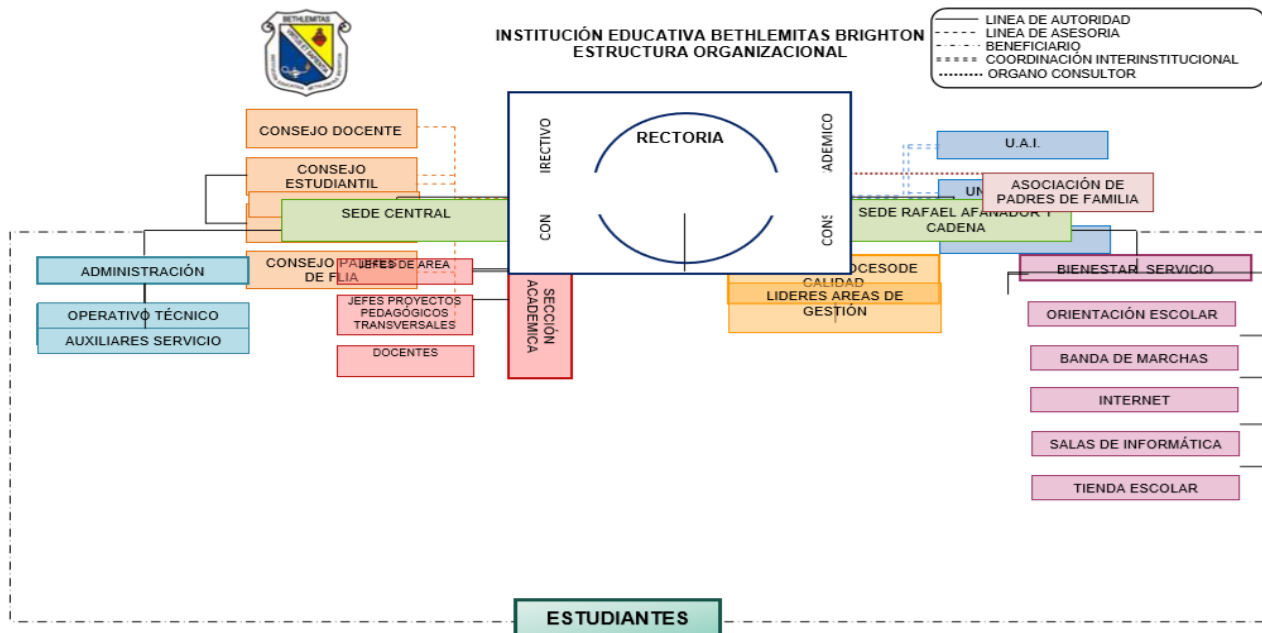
BETHLEMITAS

INSTITUCIÓN EDUCATIVA BETHLEMITAS BRIGHTON
ESTRUCTURA ORGANIZACIONAL

LINEA DE AUTORIDAD
LINEA DE ASESORIA
BENEFICIARIO
COORDINACIÓN INTERINSTITUCIONAL
ORGANO CONSULTOR

CONSEJO DOCENTE

CONSEJO ESTUDIANTIL

SEDE CENTRAL

IRECTIVO

CON

RECTORIA

ADEMICO

CONS

U.A.I.

UN

ASOCIACIÓN DE PADRES DE FAMILIA

SEDE RAFAEL AFANADOR Y CADENA

ADMINISTRACIÓN

CONSEJO PADRES DE FLIA

JEFES DE ÁREA

JEFES PROYECTOS PEDAGÓGICOS TRANSVERSALES

DOCENTES

SECCIÓN ACADEMICA

PROCESODE CALIDAD

LIDERES AREAS DE GESTIÓN

BIENESTAR SERVICIO

OPERATIVO TÉCNICO

AUXILIARES SERVICIO

ORIENTACIÓN ESCOLAR

BANDA DE MARCHAS

INTERNET

SALAS DE INFORMÁTICA

TIENDA ESCOLAR

ESTUDIANTES